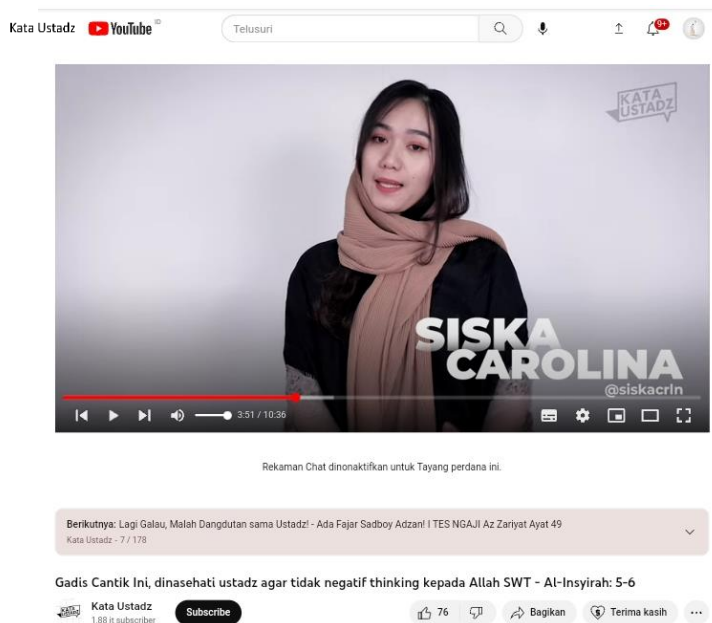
Kata Ustadz YouTube ID

Telusuri

9+

KATA USTADZ

SISKA CAROLINA
@siskacrln

3:51 / 10:36

Rekaman Chat dinonaktifkan untuk Tayang perdana ini.

Berikutnya: Lagi Galau, Malah Dangdutan sama Ustadz! - Ada Fajar Sadboy Adzan! I TES NGAJI Az Zariyat Ayat 49
Kata Ustadz - 7 / 178

Gadis Cantik Ini, dinasehati ustadz agar tidak negatif thinking kepada Allah SWT - Al-Insyirah: 5-6

Kata Ustadz
1,88 rb subscriber

Subscribe

76

Bagikan

Terima kasih

...